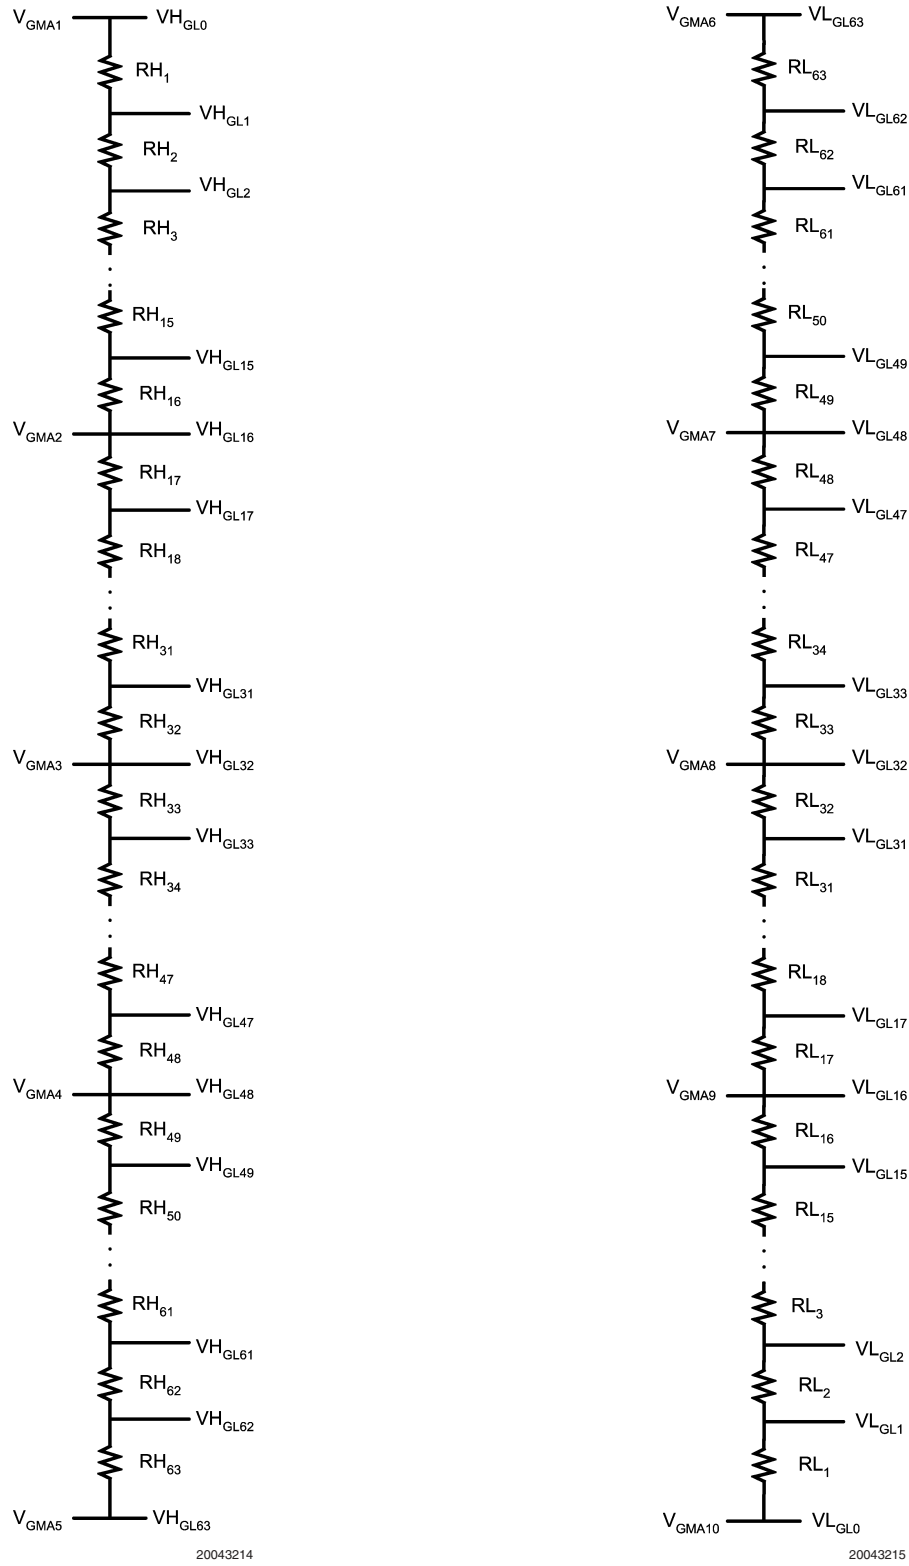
$V_{GMA1}$ $VH_{GL0}$
$RH_1$
$VH_{GL1}$
$RH_2$
$VH_{GL2}$
$RH_3$
$RH_{15}$
$VH_{GL15}$
$RH_{16}$
$V_{GMA2}$ $VH_{GL16}$
$RH_{17}$
$VH_{GL17}$
$RH_{18}$
$RH_{31}$
$VH_{GL31}$
$RH_{32}$
$V_{GMA3}$ $VH_{GL32}$
$RH_{33}$
$VH_{GL33}$
$RH_{34}$
$RH_{47}$
$VH_{GL47}$
$RH_{48}$
$V_{GMA4}$ $VH_{GL48}$
$RH_{49}$
$VH_{GL49}$
$RH_{50}$
$RH_{61}$
$VH_{GL61}$
$RH_{62}$
$VH_{GL62}$
$RH_{63}$
$V_{GMA5}$ $VH_{GL63}$
20043214

$V_{GMA6}$ $VL_{GL63}$
$RL_{63}$
$VL_{GL62}$
$RL_{62}$
$VL_{GL61}$
$RL_{61}$
$RL_{50}$
$VL_{GL49}$
$RL_{49}$
$V_{GMA7}$ $VL_{GL48}$
$RL_{48}$
$VL_{GL47}$
$RL_{47}$
$RL_{34}$
$VL_{GL33}$
$RL_{33}$
$V_{GMA8}$ $VL_{GL32}$
$RL_{32}$
$VL_{GL31}$
$RL_{31}$
$RL_{18}$
$VL_{GL17}$
$RL_{17}$
$V_{GMA9}$ $VL_{GL16}$
$RL_{16}$
$VL_{GL15}$
$RL_{15}$
$RL_3$
$VL_{GL2}$
$RL_2$
$VL_{GL1}$
$RL_1$
$V_{GMA10}$ $VL_{GL0}$
20043215